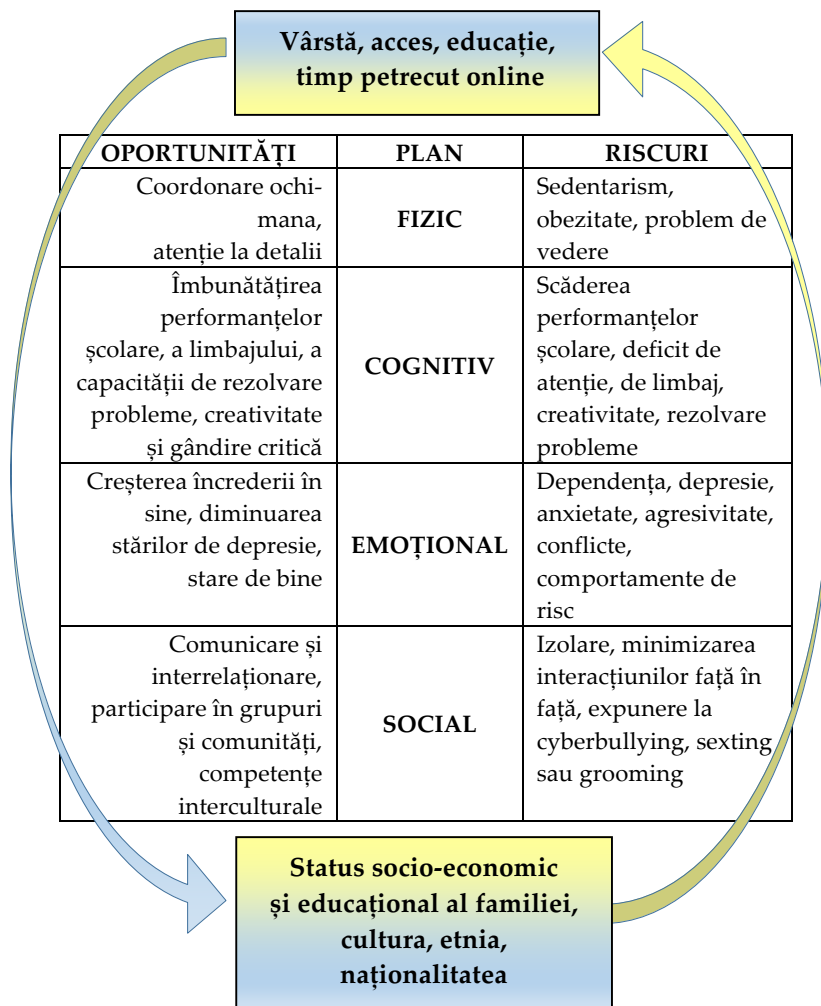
Vârstă, acces, educație, timp petrecut online

| OPORTUNITĂȚI | PLAN | RISCURI |
|---|---|---|
| Coordonare ochi-mana, atenție la detalii | FIZIC | Sedentarism, obezitate, problem de vedere |
| Îmbunătățirea performanțelor școlare, a limbajului, a capacității de rezolvare probleme, creativitate și gândire critică | COGNITIV | Scăderea performanțelor școlare, deficit de atenție, de limbaj, creativitate, rezolvare probleme |
| Creșterea încrederii în sine, diminuarea stărilor de depresie, stare de bine | EMOȚIONAL | Dependența, depresie, anxietate, agresivitate, conflicte, comportamente de risc |
| Comunicare și interrelaționare, participare în grupuri și comunități, competențe interculturale | SOCIAL | Izolare, minimizarea interacțiunilor față în față, expunere la cyberbullying, sexting sau grooming |

Status socio-economic și educațional al familiei, cultura, etnia, naționalitatea